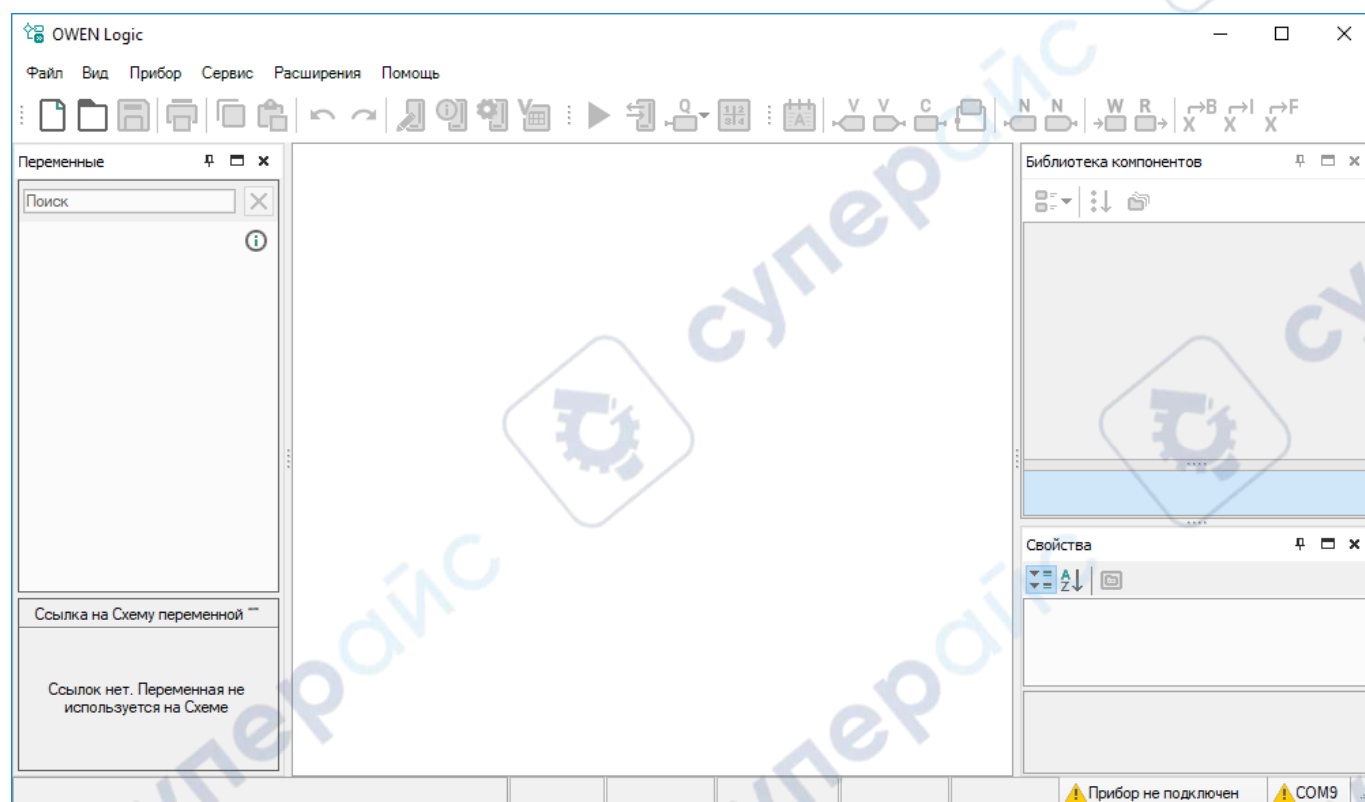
OWEN Logic

Файл Вид Прибор Сервис Расширения Помощь

V V C N N W R B I F
X X X

Переменные

Поиск

Ссылка на Схему переменной ""

Ссылок нет. Переменная не используется на Схеме

Библиотека компонентов

Свойства

Прибор не подключен
COM9

суперайс